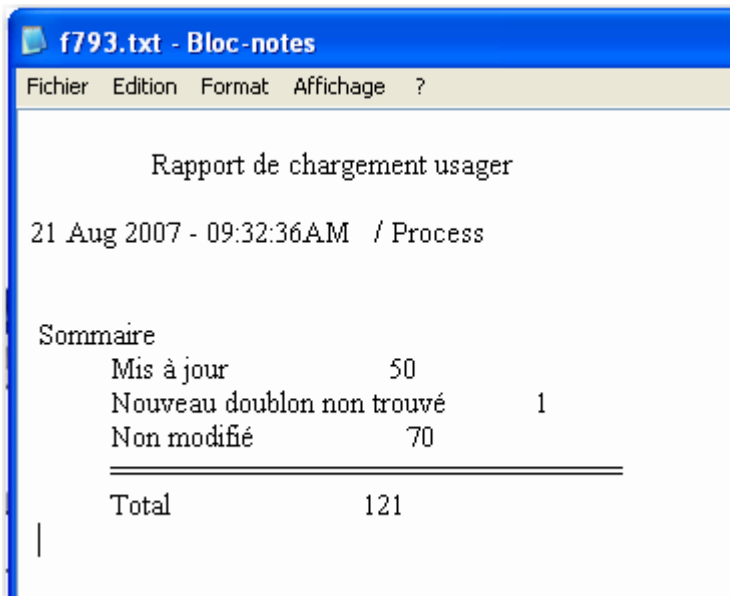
f793.txt - Bloc-notes

Fichier Edition Format Affichage ?

Rapport de chargement usager

21 Aug 2007 - 09:32:36AM / Process

Sommaire
Mis à jour 50
Nouveau doublon non trouvé 1
Non modifié 70

Total 121